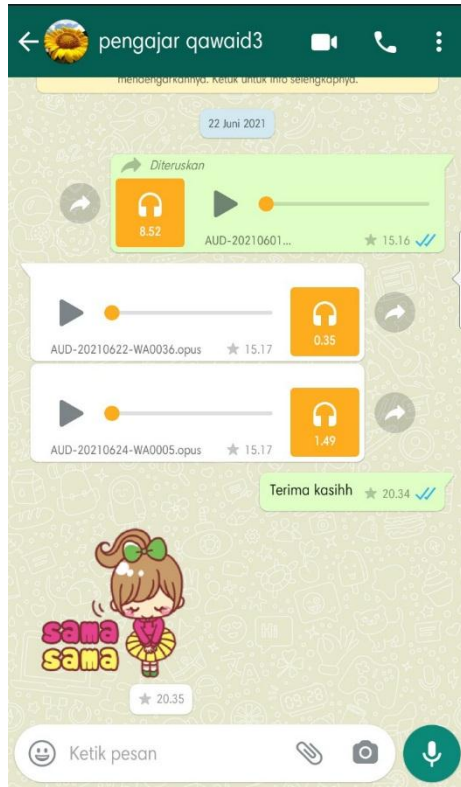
pengajar qawaid3

mendengarkannya. Ketuk untuk info selengkapnya.

22 Juni 2021

Diteruskan

8.52

AUD-20210601...

15.16

AUD-20210622-WA0036.opus

15.17

0.35

AUD-20210624-WA0005.opus

15.17

1.49

Terima kasihh

20.34

sama sama

20.35

Ketik pesan